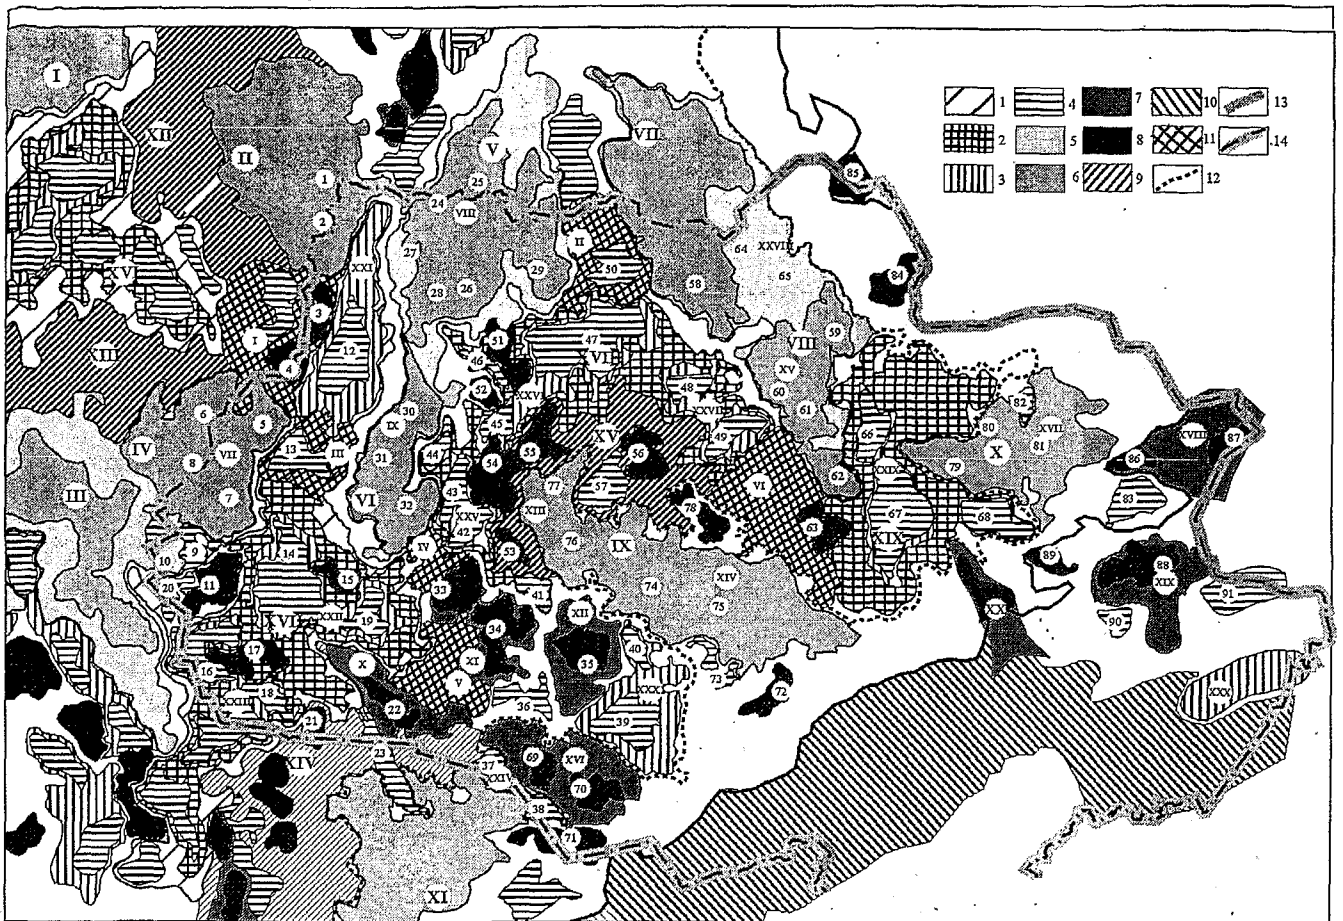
1
2
3
4
5
6
7
8
9
10
11
12
13
14

I
XII
II
1
2
V
25
24
VIII
VII
XXI
27
28
26
29
II
50
58
64
XXVIII
65
85
84
XV
III
I
3
4
12
51
46
47
VI
59
VIII
XV
60
61
48
XXVII
49
IV
6
5
8
VII
7
13
III
30
IX
31
VI
32
44
45
XXV
52
54
55
XV
77
56
57
78
VI
62
66
80
82
XVII
81
X
79
XXIX
XVIII
87
86
83
III
9
10
20
11
14
15
IV
43
XXV
42
XIII
53
76
IX
74
XIV
75
63
67
XIX
68
89
88
XIX
91
90
XVII
XXII
19
33
34
XI
XII
35
41
40
XXX
73
72
XX
16
17
18
XXIII
21
X
22
V
36
39
XXX
XIV
23
37
XXIV
69
XVI
70
38
71
XI